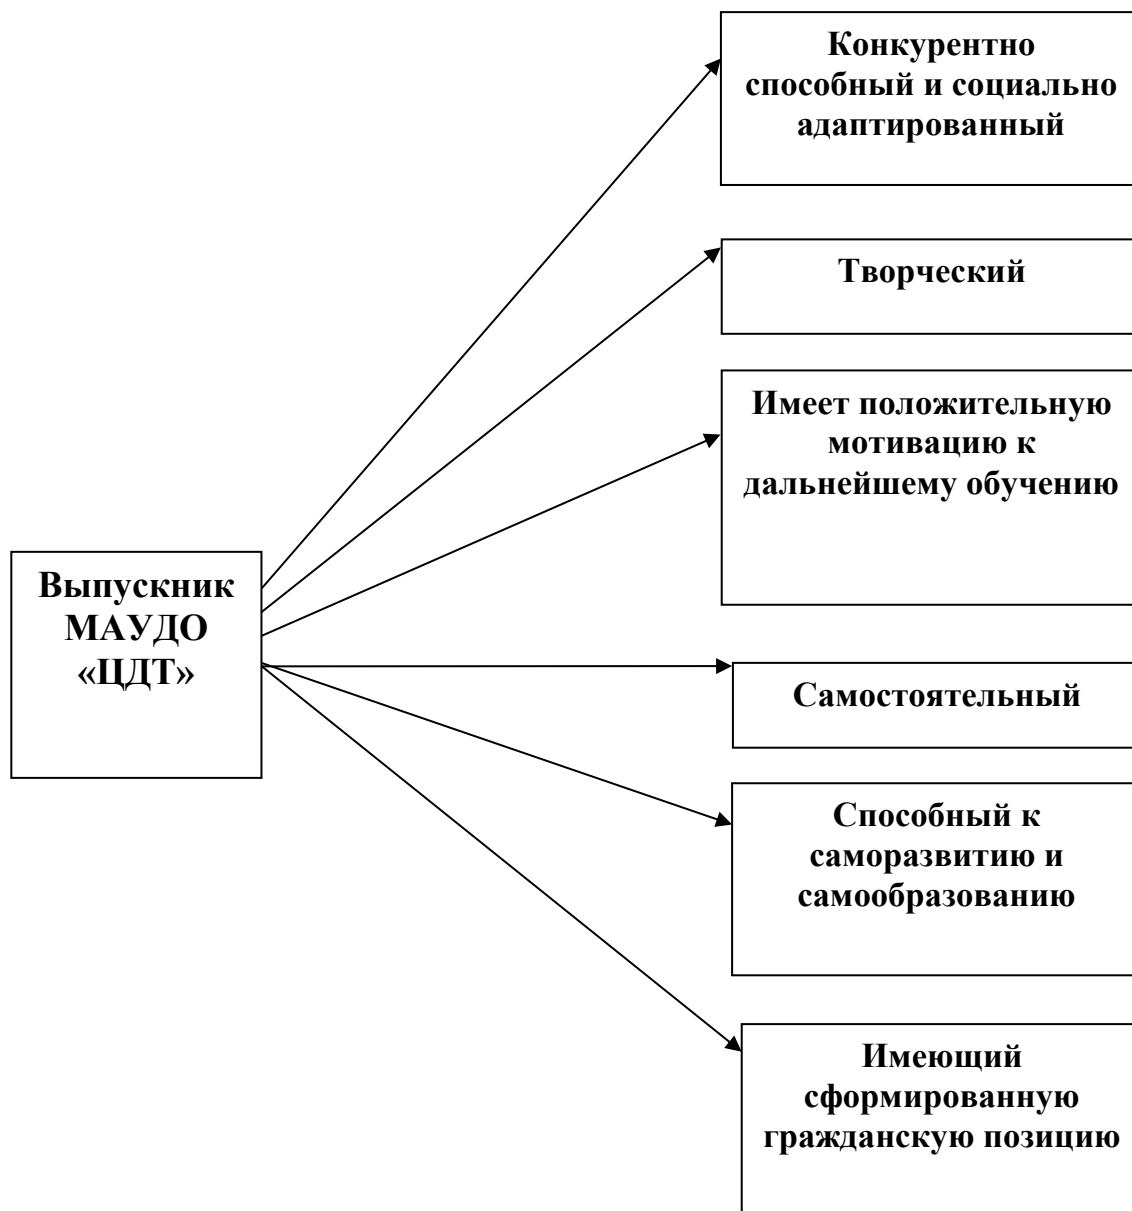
Выпускник МАУДО «ЦДТ»

Конкурентно способный и социально адаптированный

Творческий

Имеет положительную мотивацию к дальнейшему обучению

Самостоятельный

Способный к саморазвитию и самообразованию

Имеющий сформированную гражданскую позицию